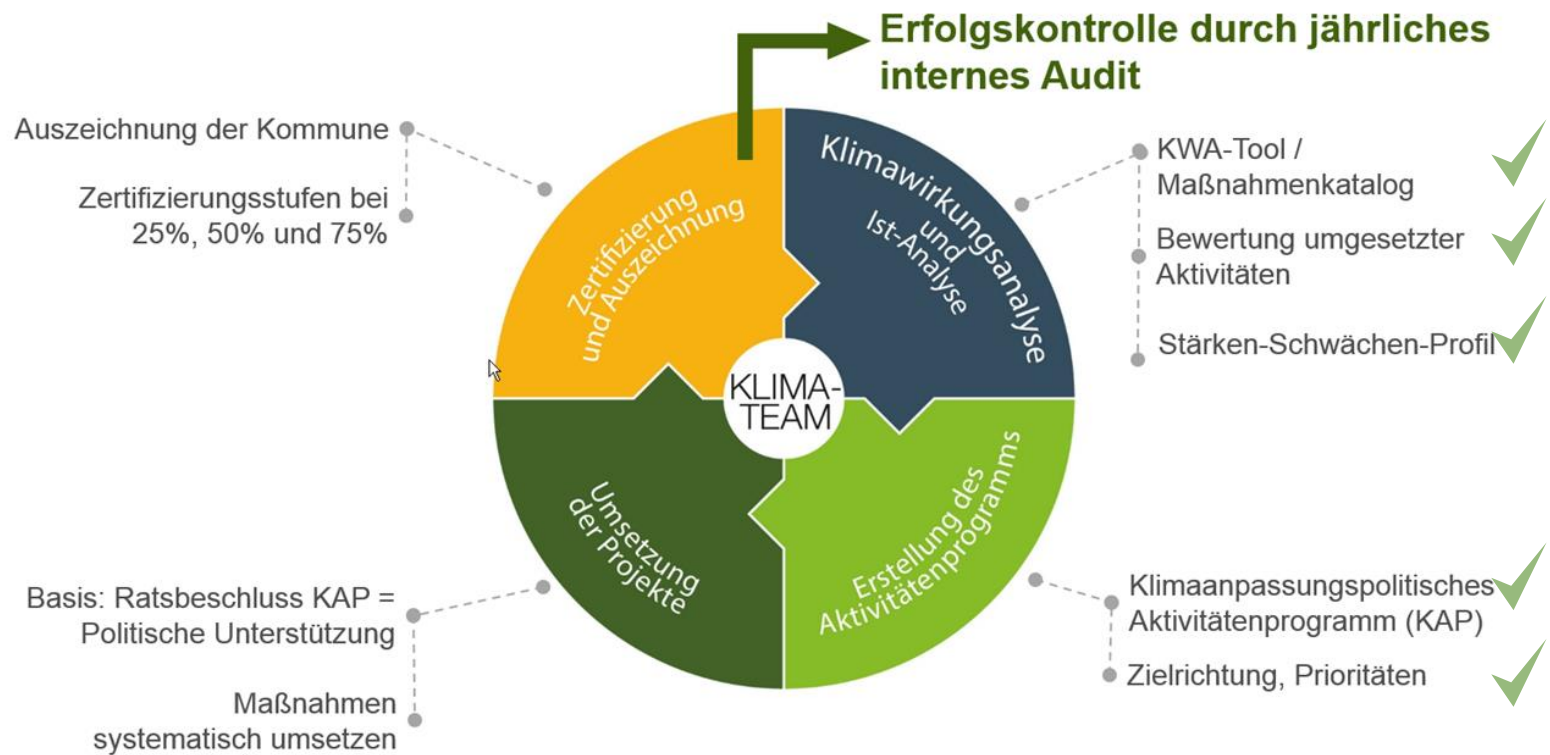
Erfolgskontrolle durch jährliches internes Audit

Auszeichnung der Kommune

Zertifizierungsstufen bei 25%, 50% und 75%

Zertifizierung und Auszeichnung

Klimawirkungsanalyse und Ist-Analyse

KWA-Tool / Maßnahmenkatalog

Bewertung umgesetzter Aktivitäten

Stärken-Schwächen-Profil

KLIMA-TEAM

Umsetzung der Projekte

Erstellung des Aktivitätenprogramms

Basis: Ratsbeschluss KAP = Politische Unterstützung

Maßnahmen systematisch umsetzen

Klimaanpassungspolitisches Aktivitätenprogramm (KAP)

Zielrichtung, Prioritäten